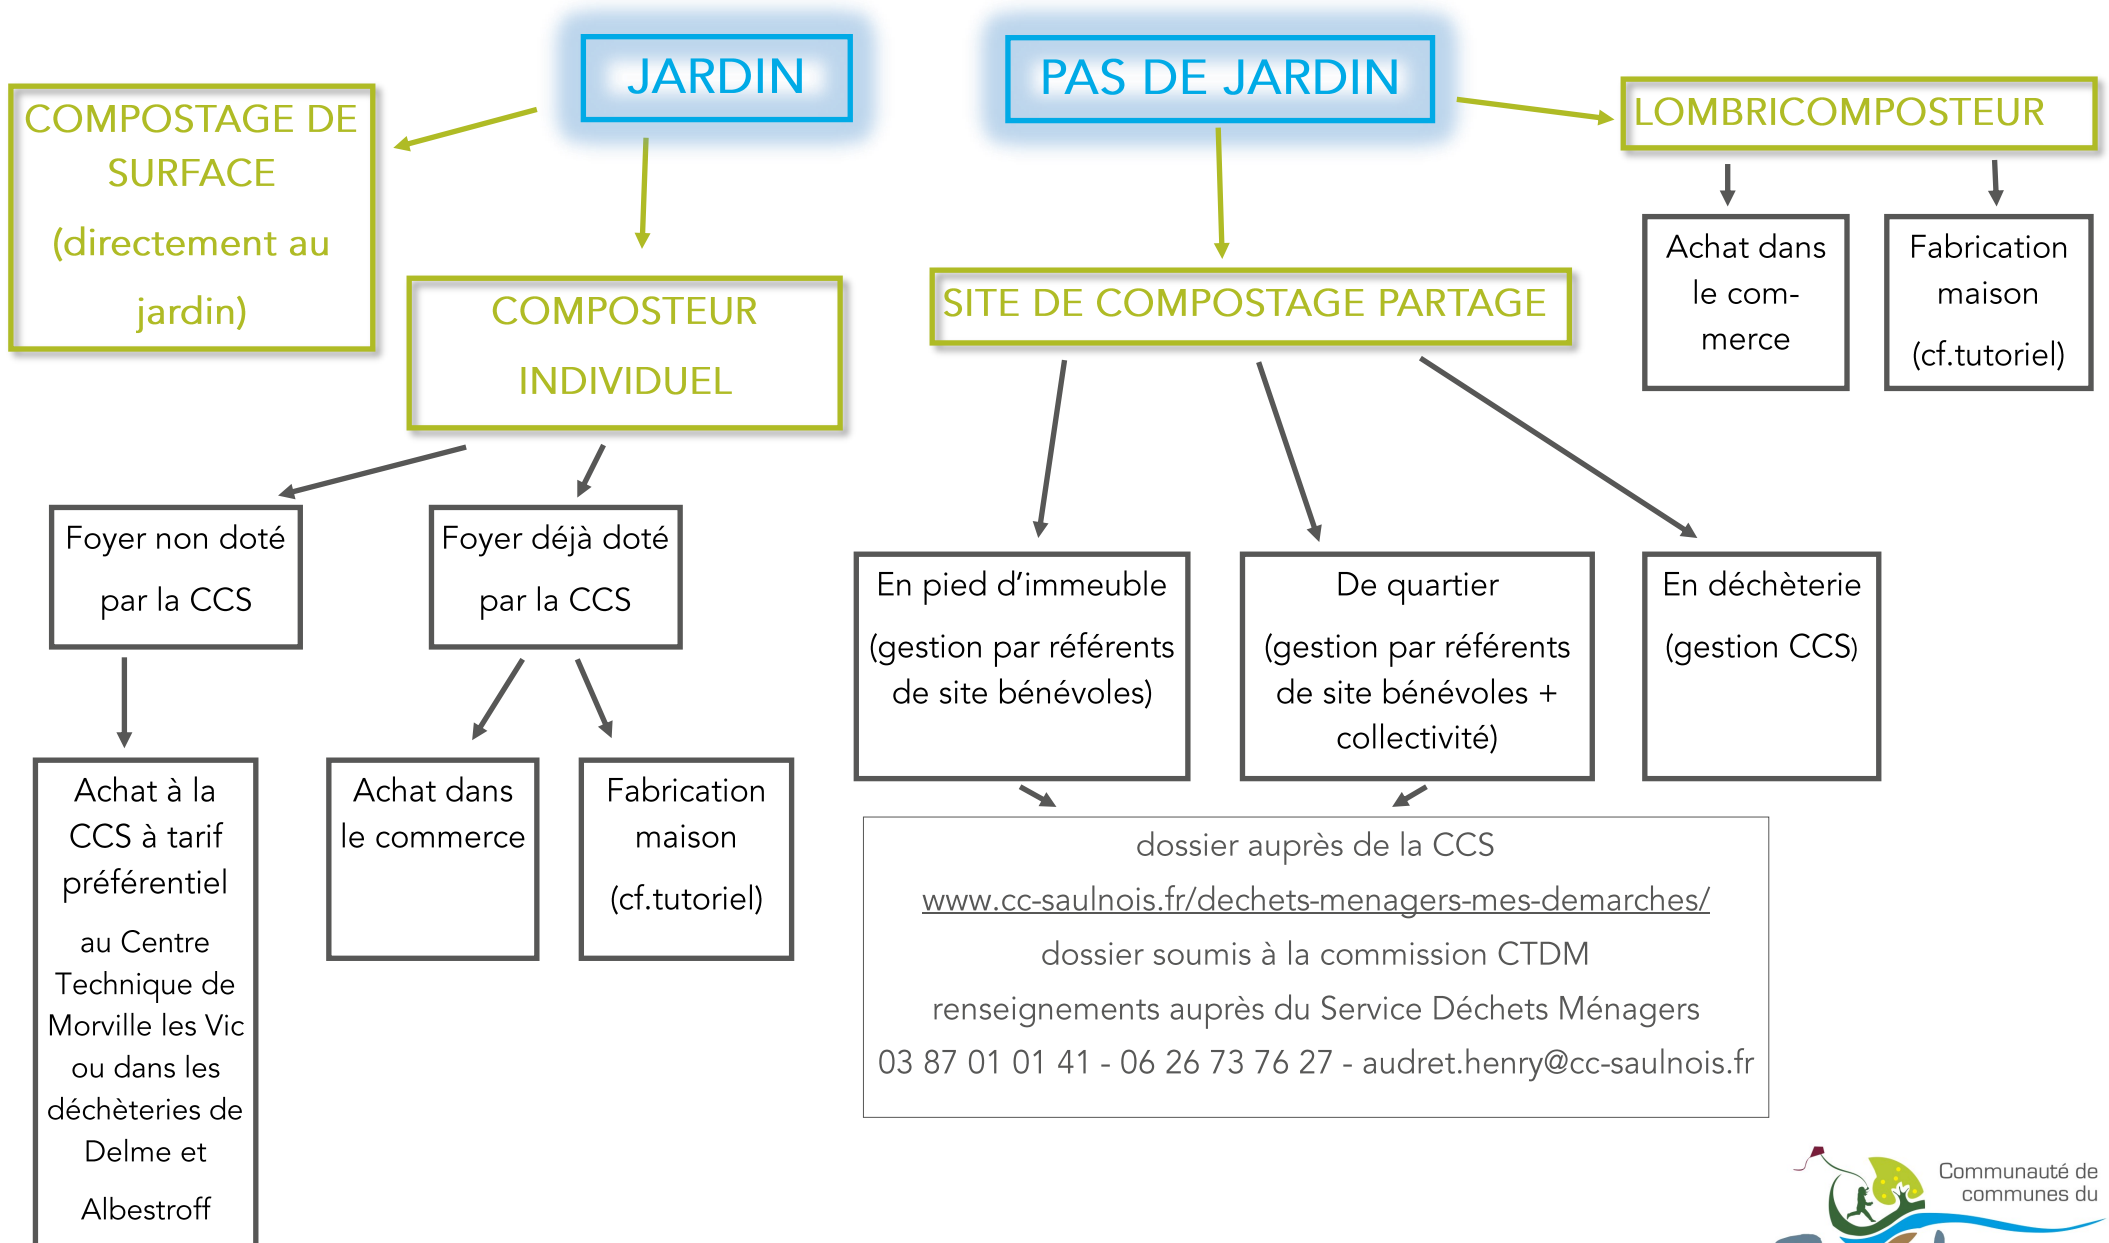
JARDIN

PAS DE JARDIN

COMPOSTAGE DE SURFACE (directement au jardin)

COMPOSTEUR INDIVIDUEL

SITE DE COMPOSTAGE PARTAGE

LOMBRICOMPOSTEUR

Achat dans le commerce

Fabrication maison (cf.tutoriel)

Foyer non doté par la CCS

Foyer déjà doté par la CCS

En pied d'immeuble (gestion par référents de site bénévoles)

De quartier (gestion par référents de site bénévoles + collectivité)

En déchèterie (gestion CCS)

Achat à la CCS à tarif préférentiel au Centre Technique de Morville les Vic ou dans les déchèteries de Delme et Albestroff

Achat dans le commerce

Fabrication maison (cf.tutoriel)

dossier auprès de la CCS
www.cc-saulnois.fr/dechets-menagers-mes-demarches/
dossier soumis à la commission CTDM
renseignements auprès du Service Déchets Ménagers
03 87 01 01 41 - 06 26 73 76 27 - audret.henry@cc-saulnois.fr

Communauté de communes du